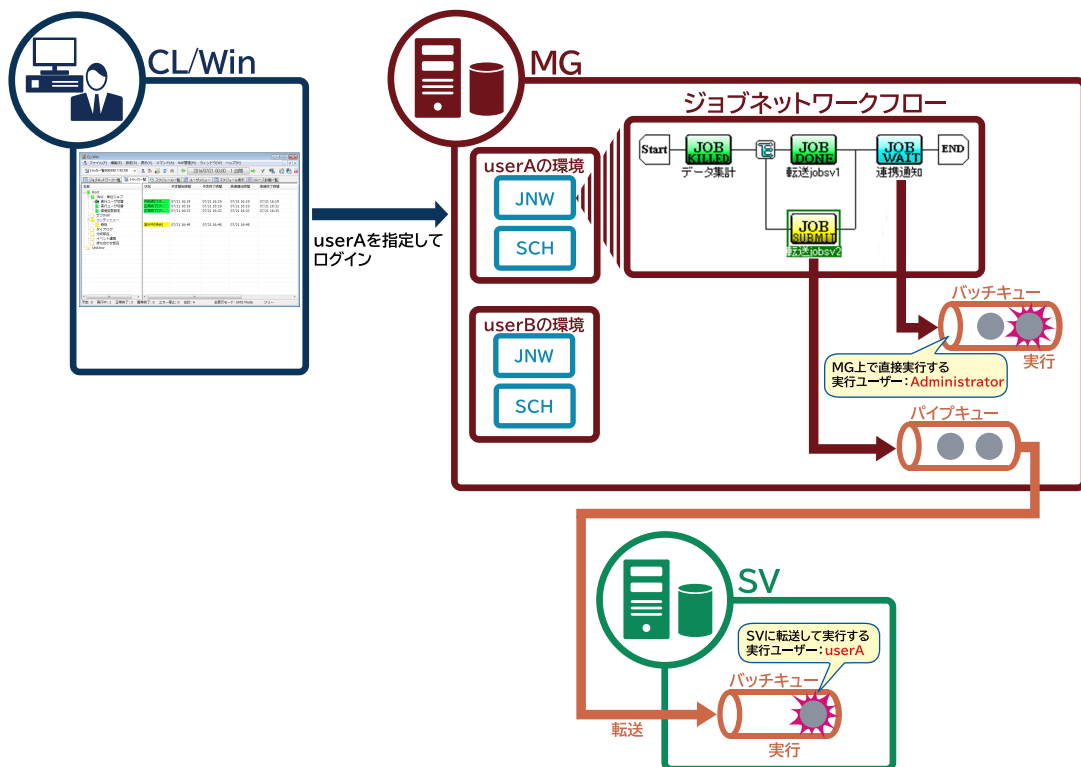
CL/Win

userAを指定して
ログイン

MG

ジョブネットワークフロー

userAの環境
JNW
SCH

userBの環境
JNW
SCH

Start
JOB KILLED
データ集計
JOB DONE
転送jobsv1
JOB WAIT
連携通知
END
JOB SUBMIT
転送jobsv2

バッチキュー
実行
MG上で直接実行する
実行ユーザー：Administrator

パイプキュー

SV
SVに転送して実行する
実行ユーザー：userA
バッチキュー
転送
実行